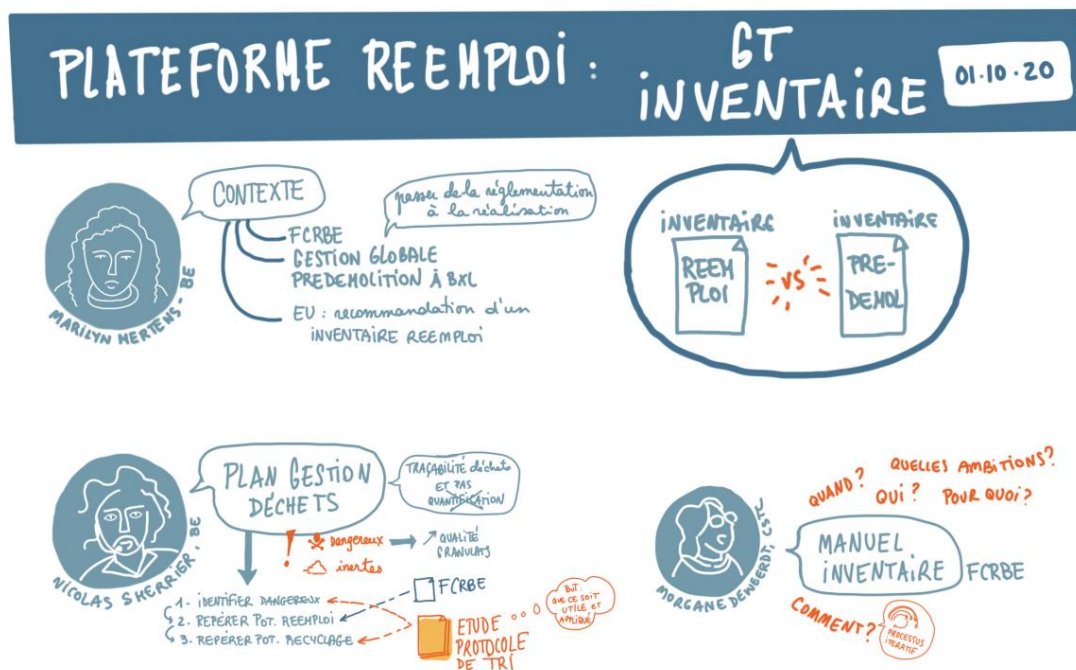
PLATEFORME REEMPLOI : GT INVENTAIRE

01.10.20

MARILYN MERTENS - BE

CONTEXTE

passer de la réglementation à la réalisation

FCRBE

GESTION GLOBALE PREDEMOLITION À BXL

EU : recommandation d'un INVENTAIRE REEMPLOI

INVENTAIRE
REEMPLOI

VS

INVENTAIRE
PRE-DEMOL

NICOLAS SHERRIER, BE

PLAN GESTION DÉCHETS

TRAÇABILITÉ déchets ET PAS QUANTIFICATION

! dangereux
inertes

QUALITÉ GRANULATS

1. IDENTIFIER DANGEREUX
2. REPÉRER POT. REEMPLOI
3. REPÉRER POT. RECYCLAGE

FCRBE

ETUDE PROTOCOLE DE TRI

BUT: QUE CE SOIT UTILE ET APPLIQUÉ

MORGANE DEWEERDT, CSTC

QUAND ? QUELLES AMBITIONS ? QUI ? POUR QUOI ?

MANUEL INVENTAIRE FCRBE

COMMENT ?

PROCESSUS ITÉRATIF